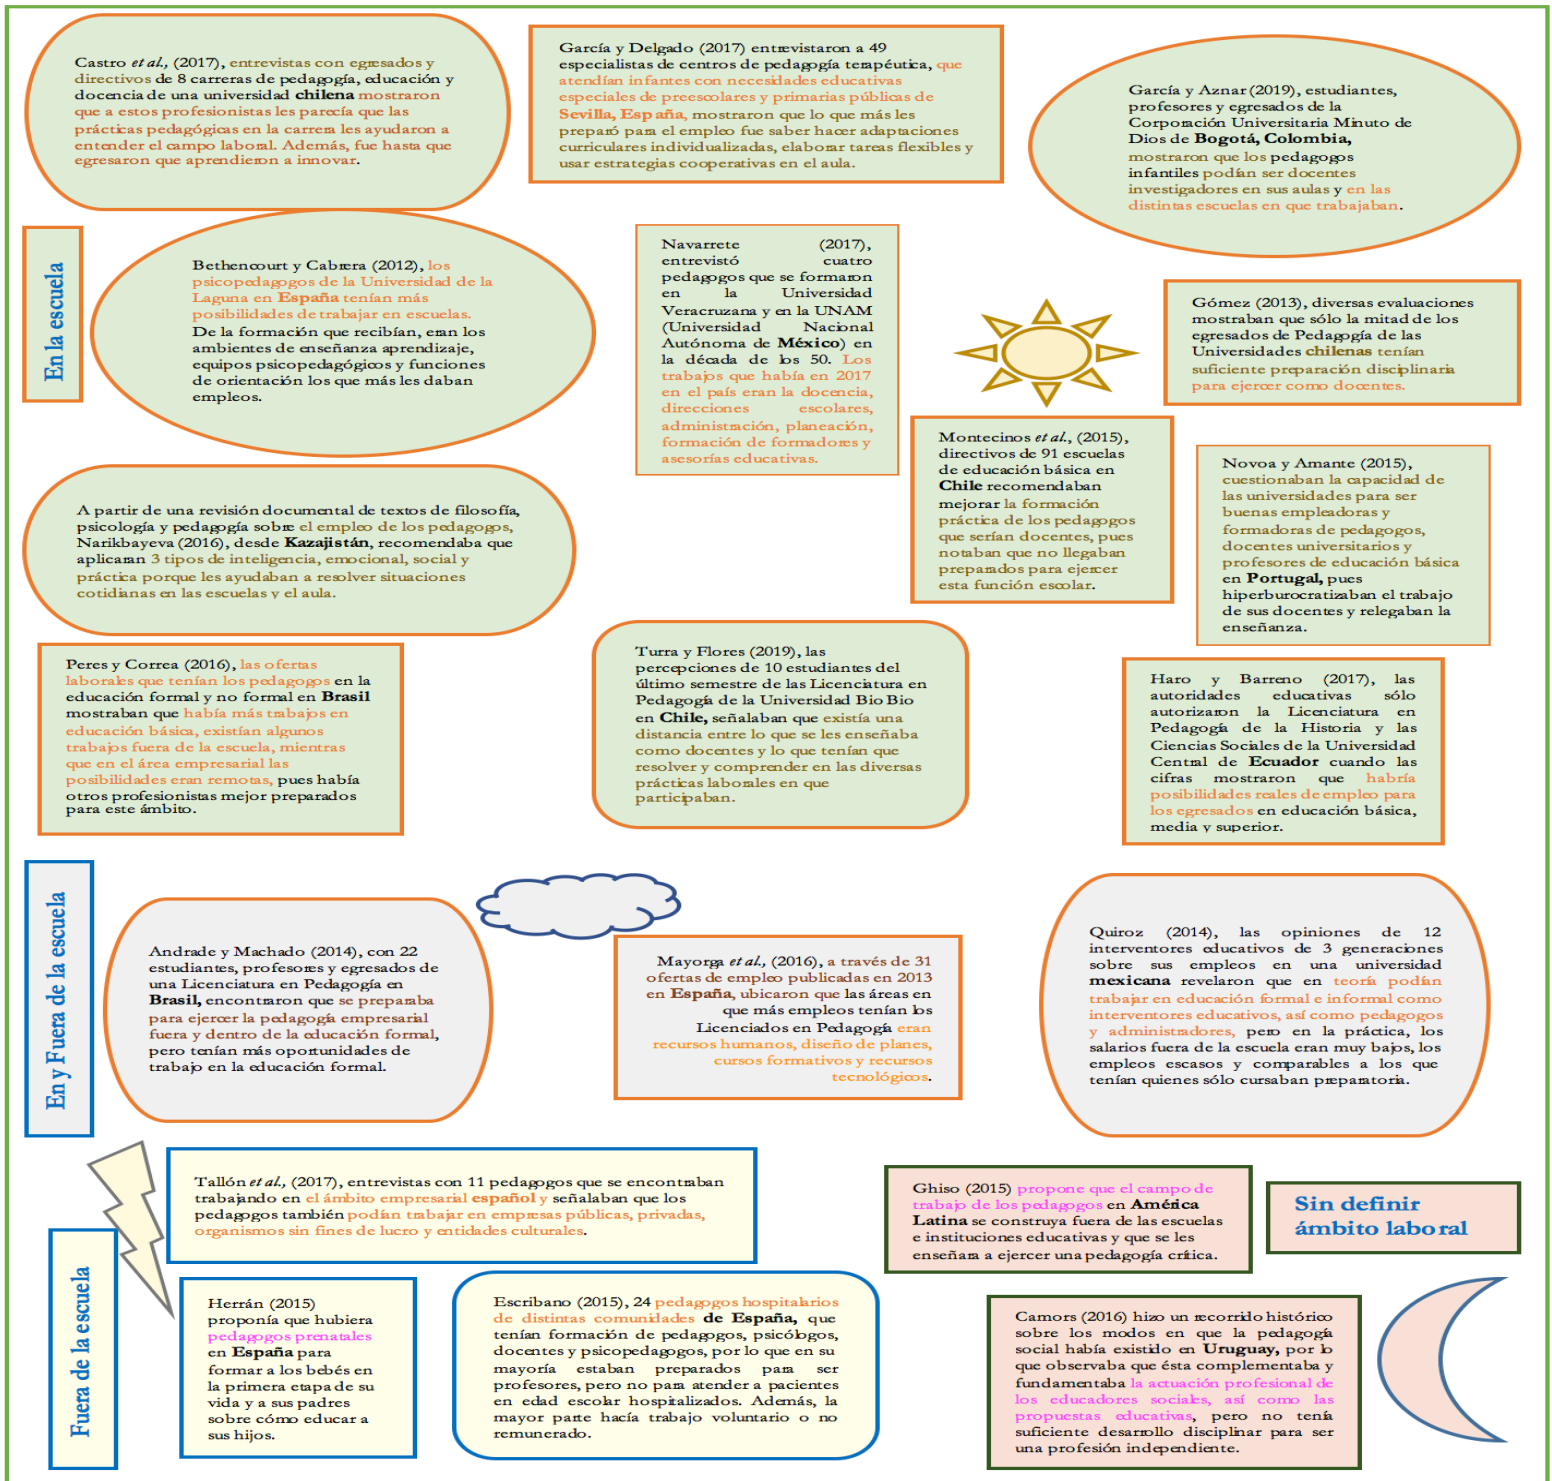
Castro *et al.,* (2017), entrevistas con egresados y directivos de 8 carreras de pedagogía, educación y docencia de una universidad **chilena** mostraron que a estos profesionistas les parecía que las prácticas pedagógicas en la carrera les ayudaron a entender el campo laboral. Además, fue hasta que egresaron que aprendieron a innovar.

García y Delgado (2017) entrevistaron a 49 especialistas de centros de pedagogía terapéutica, que atendían infantes con necesidades educativas especiales de preescolares y primarias públicas de **Sevilla, España,** mostraron que lo que más les preparó para el empleo fue saber hacer adaptaciones curriculares individualizadas, elaborar tareas flexibles y usar estrategias cooperativas en el aula.

García y Aznar (2019), estudiantes, profesores y egresados de la Corporación Universitaria Minuto de Dios de **Bogotá, Colombia,** mostraron que los pedagogos infantiles podían ser docentes investigadores en sus aulas y en las distintas escuelas en que trabajaban.

En la escuela

Bethencourt y Cabrera (2012), los psicopedagogos de la Universidad de la Laguna en **España** tenían más posibilidades de trabajar en escuelas. De la formación que recibían, eran los ambientes de enseñanza aprendizaje, equipos psicopedagógicos y funciones de orientación los que más les daban empleos.

Navarrete (2017), entrevistó cuatro pedagogos que se formaron en la Universidad Veracruzana y en la UNAM (Universidad Nacional Autónoma de **México**) en la década de los 50. Los trabajos que había en 2017 en el país eran la docencia, direcciones escolares, administración, planeación, formación de formadores y asesorías educativas.

Gómez (2013), diversas evaluaciones mostraban que sólo la mitad de los egresados de Pedagogía de las Universidades **chilenas** tenían suficiente preparación disciplinaria para ejercer como docentes.

Montecinos *et al.,* (2015), directivos de 91 escuelas de educación básica en **Chile** recomendaban mejorar la formación práctica de los pedagogos que serían docentes, pues notaban que no llegaban preparados para ejercer esta función escolar.

Novoa y Amante (2015), cuestionaban la capacidad de las universidades para ser buenas empleadoras y formadoras de pedagogos, docentes universitarios y profesores de educación básica en **Portugal,** pues hiperburocratizaban el trabajo de sus docentes y relegaban la enseñanza.

A partir de una revisión documental de textos de filosofía, psicología y pedagogía sobre el empleo de los pedagogos, Narikbayeva (2016), desde **Kazajistán**, recomendaba que aplicaran 3 tipos de inteligencia, emocional, social y práctica porque les ayudaban a resolver situaciones cotidianas en las escuelas y el aula.

Peres y Correa (2016), las ofertas laborales que tenían los pedagogos en la educación formal y no formal en **Brasil** mostraban que había más trabajos en educación básica, existían algunos trabajos fuera de la escuela, mientras que en el área empresarial las posibilidades eran remotas, pues había otros profesionistas mejor preparados para este ámbito.

Turra y Flores (2019), las percepciones de 10 estudiantes del último semestre de las Licenciatura en Pedagogía de la Universidad Bio Bio en **Chile,** señalaban que existía una distancia entre lo que se les enseñaba como docentes y lo que tenían que resolver y comprender en las diversas prácticas laborales en que participaban.

Haro y Barreno (2017), las autoridades educativas sólo autorizaron la Licenciatura en Pedagogía de la Historia y las Ciencias Sociales de la Universidad Central de **Ecuador** cuando las cifras mostraron que habría posibilidades reales de empleo para los egresados en educación básica, media y superior.

En y Fuera de la escuela

Andrade y Machado (2014), con 22 estudiantes, profesores y egresados de una Licenciatura en Pedagogía en **Brasil,** encontraron que se preparaba para ejercer la pedagogía empresarial fuera y dentro de la educación formal, pero tenían más oportunidades de trabajo en la educación formal.

Mayorga *et al.,* (2016), a través de 31 ofertas de empleo publicadas en 2013 en **España**, ubicaron que las áreas en que más empleos tenían los Licenciados en Pedagogía eran recursos humanos, diseño de planes, cursos formativos y recursos tecnológicos.

Quiroz (2014), las opiniones de 12 interventores educativos de 3 generaciones sobre sus empleos en una universidad **mexicana** revelaron que en teoría podían trabajar en educación formal e informal como interventores educativos, así como pedagogos y administradores, pero en la práctica, los salarios fuera de la escuela eran muy bajos, los empleos escasos y comparables a los que tenían quienes sólo cursaban preparatoria.

Tallón *et al.,* (2017), entrevistas con 11 pedagogos que se encontraban trabajando en el ámbito empresarial **español** y señalaban que los pedagogos también podían trabajar en empresas públicas, privadas, organismos sin fines de lucro y entidades culturales.

Ghiso (2015) propone que el campo de trabajo de los pedagogos en **América Latina** se construya fuera de las escuelas e instituciones educativas y que se les enseñara a ejercer una pedagogía crítica.

Sin definir ámbito laboral

Fuera de la escuela

Herrán (2015) proponía que hubiera pedagogos prenatales en **España** para formar a los bebés en la primera etapa de su vida y a sus padres sobre cómo educar a sus hijos.

Escribano (2015), 24 pedagogos hospitalarios de distintas comunidades **de España,** que tenían formación de pedagogos, psicólogos, docentes y psicopedagogos, por lo que en su mayoría estaban preparados para ser profesores, pero no para atender a pacientes en edad escolar hospitalizados. Además, la mayor parte hacía trabajo voluntario o no remunerado.

Camors (2016) hizo un recorrido histórico sobre los modos en que la pedagogía social había existido en **Uruguay,** por lo que observaba que ésta complementaba y fundamentaba la actuación profesional de los educadores sociales, así como las propuestas educativas, pero no tenía suficiente desarrollo disciplinar para ser una profesión independiente.